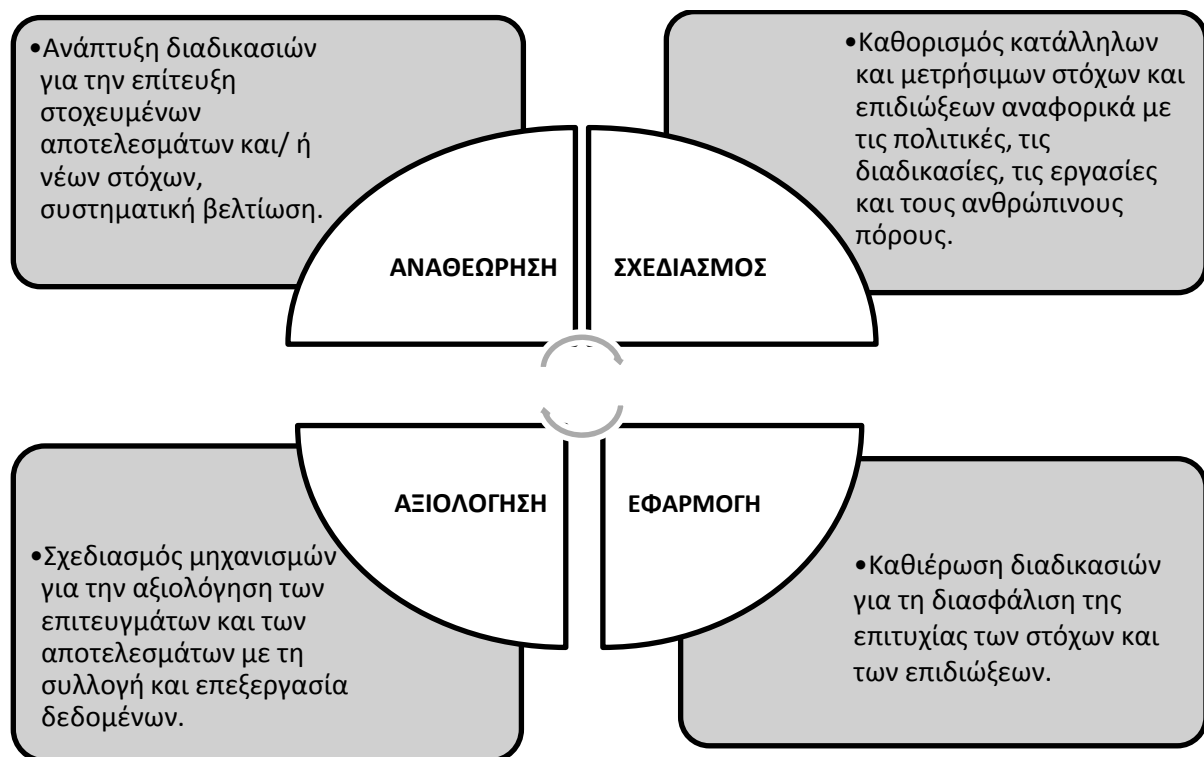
•Ανάπτυξη διαδικασιών για την επίτευξη στοχευμένων αποτελεσμάτων και/ ή νέων στόχων, συστηματική βελτίωση.

•Καθορισμός κατάλληλων και μετρήσιμων στόχων και επιδιώξεων αναφορικά με τις πολιτικές, τις διαδικασίες, τις εργασίες και τους ανθρώπινους πόρους.

ΑΝΑΘΕΩΡΗΣΗ

ΣΧΕΔΙΑΣΜΟΣ

ΑΞΙΟΛΟΓΗΣΗ

ΕΦΑΡΜΟΓΗ

•Σχεδιασμός μηχανισμών για την αξιολόγηση των επιτευγμάτων και των αποτελεσμάτων με τη συλλογή και επεξεργασία δεδομένων.

•Καθιέρωση διαδικασιών για τη διασφάλιση της επιτυχίας των στόχων και των επιδιώξεων.